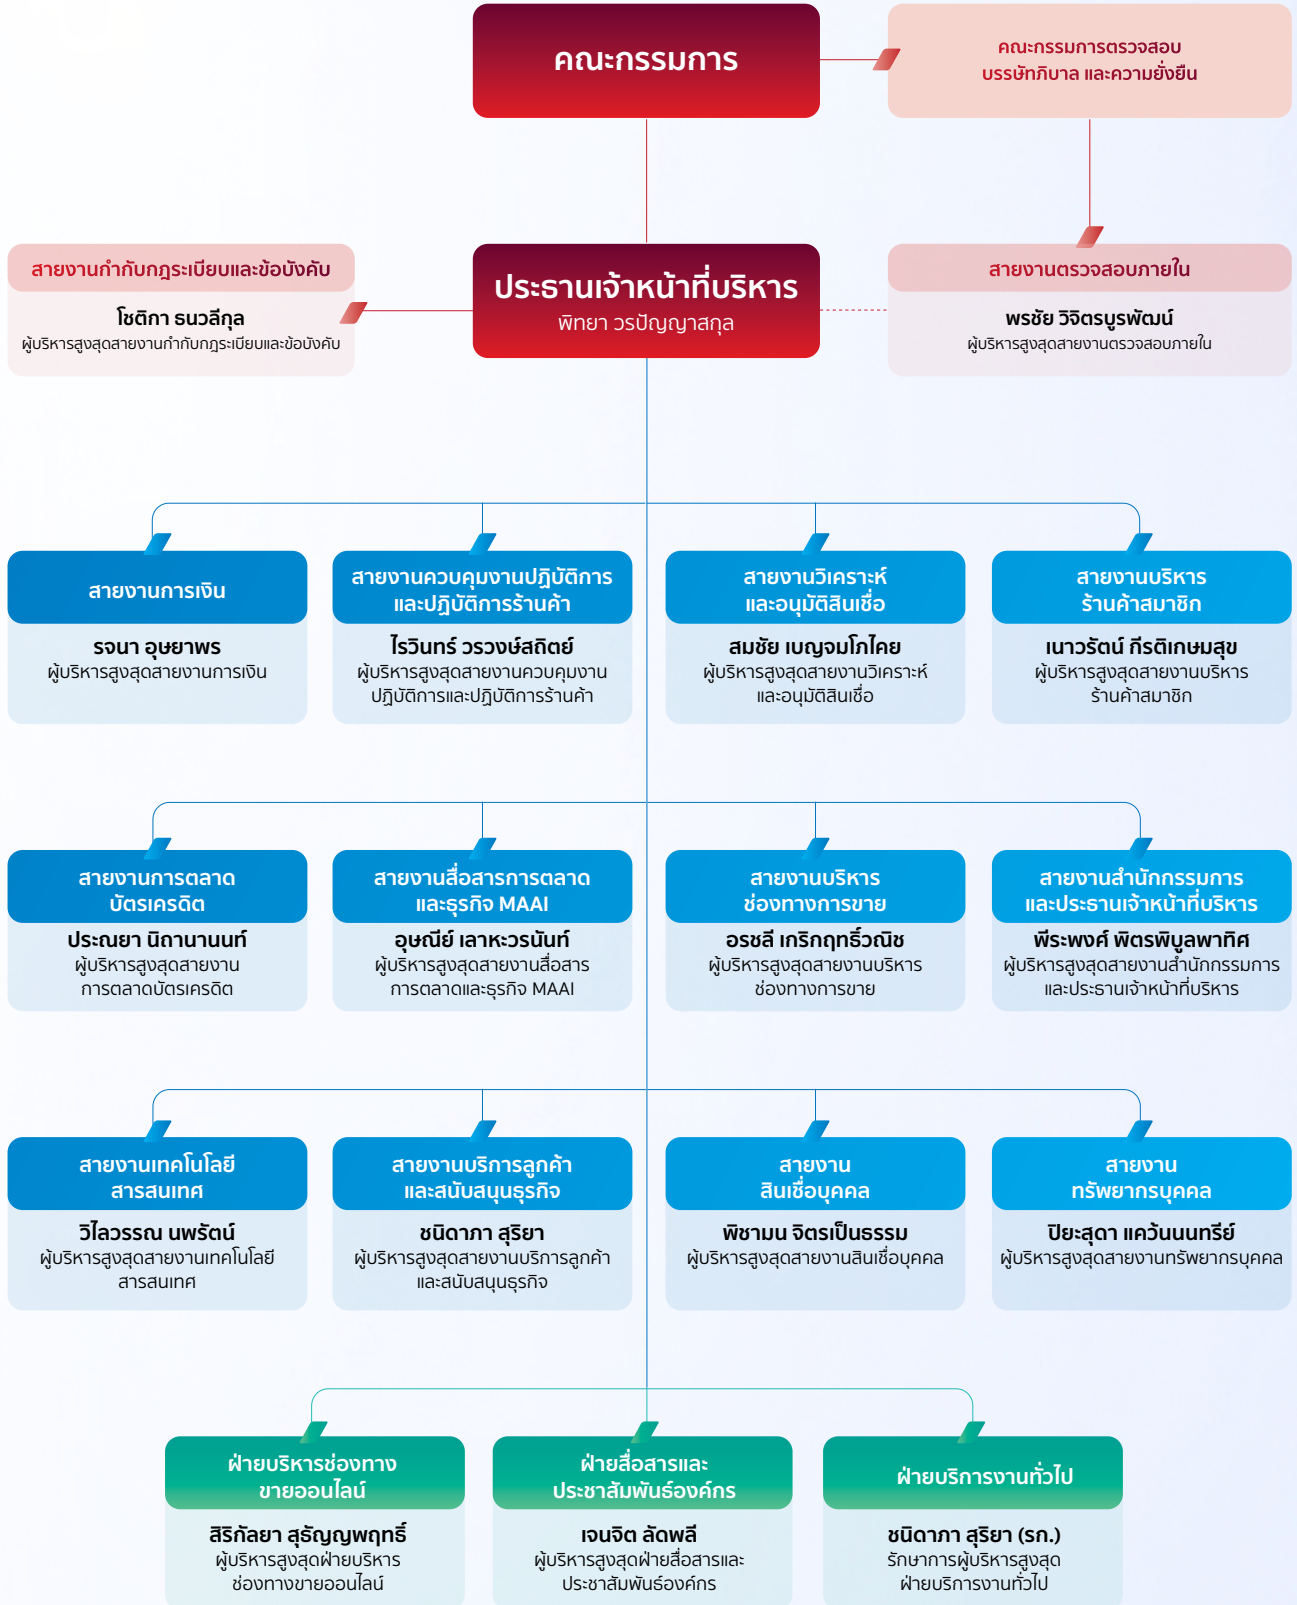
คณะกรรมการ

คณะกรรมการตรวจสอบ บรรษัทภิบาล และความยั่งยืน

สายงานกำกับกฎระเบียบและข้อบังคับ
โชติกา ธนวลีกุล
ผู้บริหารสูงสุดสายงานกำกับกฎระเบียบและข้อบังคับ

ประธานเจ้าหน้าที่บริหาร
พิทยา วรปัญญาสกุล

สายงานตรวจสอบภายใน
พรชัย วิจิตรบูรพัฒน์
ผู้บริหารสูงสุดสายงานตรวจสอบภายใน

สายงานการเงิน
รจนา อุษยาพร
ผู้บริหารสูงสุดสายงานการเงิน

สายงานควบคุมงานปฏิบัติการและปฏิบัติการร้านค้า
ไรวินท์ วรวงษ์สถิตย์
ผู้บริหารสูงสุดสายงานควบคุมงานปฏิบัติการและปฏิบัติการร้านค้า

สายงานวิเคราะห์และอนุมัติสินเชื่อ
สมชัย เบญจมโภไคย
ผู้บริหารสูงสุดสายงานวิเคราะห์และอนุมัติสินเชื่อ

สายงานบริหารร้านค้าสมาชิก
เนาวรัตน์ กีรติเกษมสุข
ผู้บริหารสูงสุดสายงานบริหารร้านค้าสมาชิก

สายงานการตลาดบัตรเครดิต
ประณยา นิถานานนท์
ผู้บริหารสูงสุดสายงานการตลาดบัตรเครดิต

สายงานสื่อสารการตลาดและธุรกิจ MAAI
อุษณีย์ เลาหะวรนันท์
ผู้บริหารสูงสุดสายงานสื่อสารการตลาดและธุรกิจ MAAI

สายงานบริหารช่องทางการขาย
อรชลี เกริกฤทธิ์วณิช
ผู้บริหารสูงสุดสายงานบริหารช่องทางการขาย

สายงานสำนักกรรมการและประธานเจ้าหน้าที่บริหาร
พีระพงศ์ พิตรพิบูลพาทิศ
ผู้บริหารสูงสุดสายงานสำนักกรรมการและประธานเจ้าหน้าที่บริหาร

สายงานเทคโนโลยีสารสนเทศ
วิไลวรรณ นพรัตน์
ผู้บริหารสูงสุดสายงานเทคโนโลยีสารสนเทศ

สายงานบริการลูกค้าและสนับสนุนธุรกิจ
ชนิดาภา สุริยา
ผู้บริหารสูงสุดสายงานบริการลูกค้าและสนับสนุนธุรกิจ

สายงานสินเชื่อบุคคล
พิชามน จิตรเป็นธรรม
ผู้บริหารสูงสุดสายงานสินเชื่อบุคคล

สายงานทรัพยากรบุคคล
ปิยะสุดา แคว้นนนทรีย์
ผู้บริหารสูงสุดสายงานทรัพยากรบุคคล

ฝ่ายบริหารช่องทางขายออนไลน์
สิริกัลยา สุรัญญพฤทธิ์
ผู้บริหารสูงสุดฝ่ายบริหารช่องทางขายออนไลน์

ฝ่ายสื่อสารและประชาสัมพันธ์องค์กร
เจนจิต ลัดพลี
ผู้บริหารสูงสุดฝ่ายสื่อสารและประชาสัมพันธ์องค์กร

ฝ่ายบริการงานทั่วไป
ชนิดาภา สุริยา (รก.)
รักษาการผู้บริหารสูงสุดฝ่ายบริการงานทั่วไป